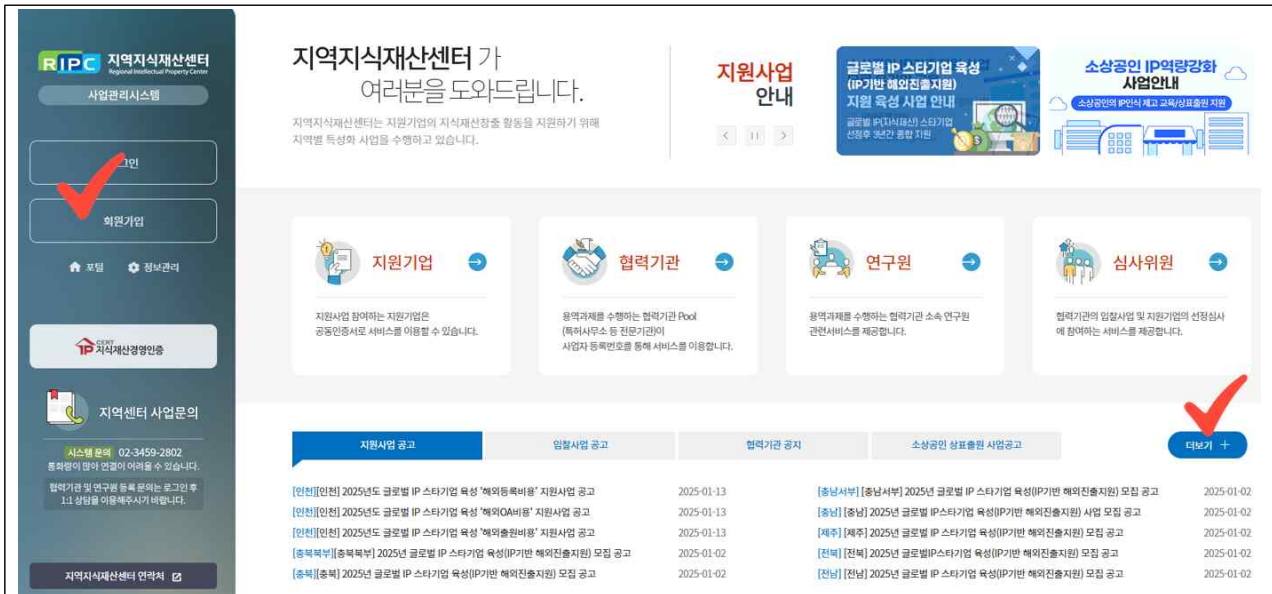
RIPC 지역지식재산센터
Regional Intellectual Property Center

사업관리시스템

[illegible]인

회원가입

포털 정보관리

CERT IP 지식재산경영인증

지역센터 사업문의

시스템 문의 02-3459-2802
통화량이 많아 연결이 어려울 수 있습니다.

협력기관 및 연구원 등록 문의는 로그인 후 1:1 상담을 이용해주시기 바랍니다.

지역지식재산센터 연락처

지역지식재산센터 가 여러분을 도와드립니다.

지역지식재산센터는 지원기업의 지식재산창출 활동을 지원하기 위해 지역별 특성화 사업을 수행하고 있습니다.

지원사업 안내

글로벌 IP 스타기업 육성 (IP기반 해외진출지원) 지원 육성 사업 안내
글로벌 IP(지식재산) 스타기업 선정후 3년간 종합 지원

소상공인 IP역량강화 사업안내
소상공인의 IP인식 제고 교육/상표출원 지원

지원기업
지원사업 참여하는 지원기업은 공동인증서로 서비스를 이용할 수 있습니다.

협력기관
용역과제를 수행하는 협력기관 Pool (특허사무소 등 전문기관)이 사업자 등록번호를 통해 서비스를 이용합니다.

연구원
용역과제를 수행하는 협력기관 소속 연구원 관련서비스를 제공합니다.

심사위원
협력기관의 입찰사업 및 지원기업의 선정심사에 참여하는 서비스를 제공합니다.

지원사업 공고 | 입찰사업 공고 | 협력기관 공지 | 소상공인 상표출원 사업공고 | 더보기 +

[인천][인천] 2025년도 글로벌 IP 스타기업 육성 '해외등록비용' 지원사업 공고 2025-01-13
[인천][인천] 2025년도 글로벌 IP 스타기업 육성 '해외OA비용' 지원사업 공고 2025-01-13
[인천][인천] 2025년도 글로벌 IP 스타기업 육성 '해외출원비용' 지원사업 공고 2025-01-13
[충북북부][충북북부] 2025년 글로벌 IP 스타기업 육성(IP기반 해외진출지원) 모집 공고 2025-01-02
[충북][충북] 2025년 글로벌 IP 스타기업 육성(IP기반 해외진출지원) 모집 공고 2025-01-02
[충남서부][충남서부] 2025년 글로벌 IP 스타기업 육성(IP기반 해외진출지원) 모집 공고 2025-01-02
[충남][충남] 2025년도 글로벌 IP스타기업 육성(IP기반 해외진출지원) 사업 모집 공고 2025-01-02
[제주][제주] 2025년 글로벌 IP 스타기업 육성(IP기반 해외진출지원) 모집 공고 2025-01-02
[전북][전북] 2025년 글로벌IP스타기업 육성(IP기반 해외진출지원) 모집 공고 2025-01-02
[전남][전남] 2025년 글로벌 IP 스타기업 육성(IP기반 해외진출지원) 모집 공고 2025-01-02